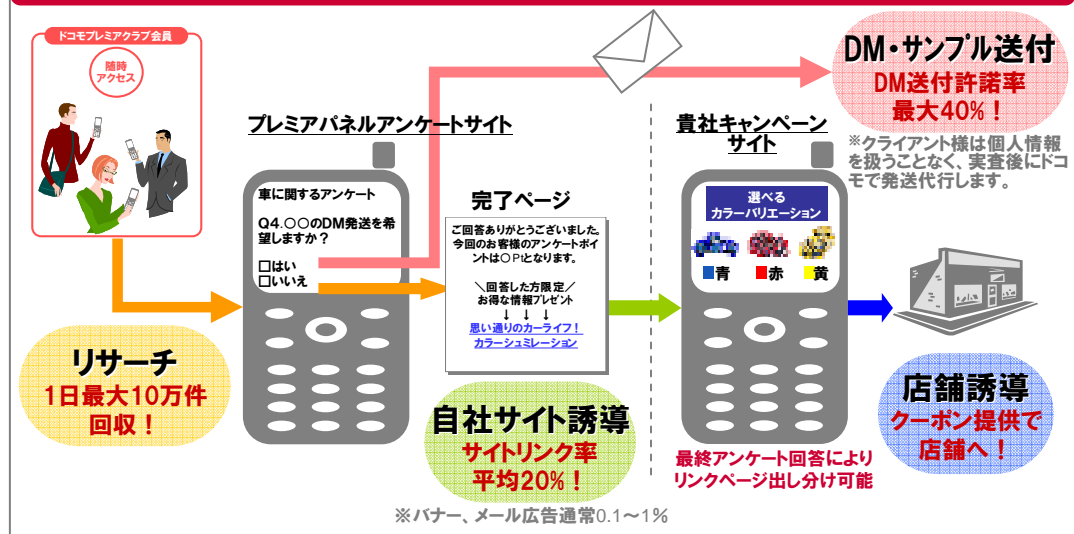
ドコモプレミアクラブ会員

随時アクセス

リサーチ
1日最大10万件回収！

プレミアパネルアンケートサイト

車に関するアンケート

Q4.○○のDM発送を希望しますか？

□はい
□いいえ

完了ページ

ご回答ありがとうございました。今回のお客様のアンケートポイントは○Ptとなります。

＼回答した方限定／
お得な情報プレゼント
↓　↓　↓
思い通りのカーライフ！
カラーシュミレーション

自社サイト誘導
サイトリンク率
平均20%！

※バナー、メール広告通常0.1～1%

DM・サンプル送付
DM送付許諾率
最大40%！

※クライアント様は個人情報を扱うことなく、実査後にドコモで発送代行します。

貴社キャンペーンサイト

選べるカラーバリエーション

■青　■赤　■黄

最終アンケート回答によりリンクページ出し分け可能

店舗誘導
クーポン提供で店舗へ！